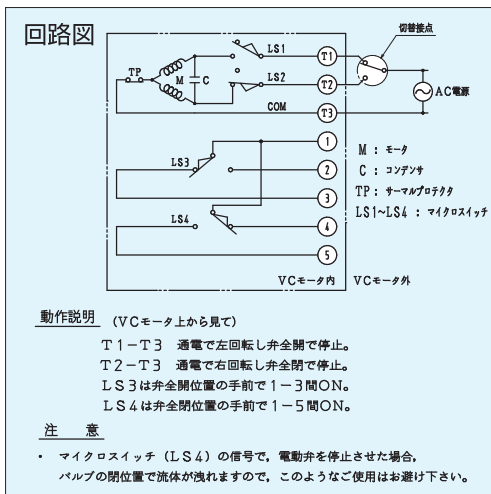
回路図

切替接点

LS1

TP

M

C

LS2

COM

T1

T2

T3

AC電源

LS3

LS4

1

2

3

4

5

M ： モータ
C ： コンデンサ
TP： サーマルプロテクタ
LS1~LS4 ： マイクロスイッチ

VCモータ内　VCモータ外

動作説明　（VCモータ上から見て）

T1－T3　通電で左回転し弁全開で停止。
T2－T3　通電で右回転し弁全閉で停止。
LS3は弁全開位置の手前で1－3間ON。
LS4は弁全閉位置の手前で1－5間ON。

注　意

・ マイクロスイッチ（LS4）の信号で，電動弁を停止させた場合，バルブの閉位置で流体が洩れますので，このようなご使用はお避け下さい。